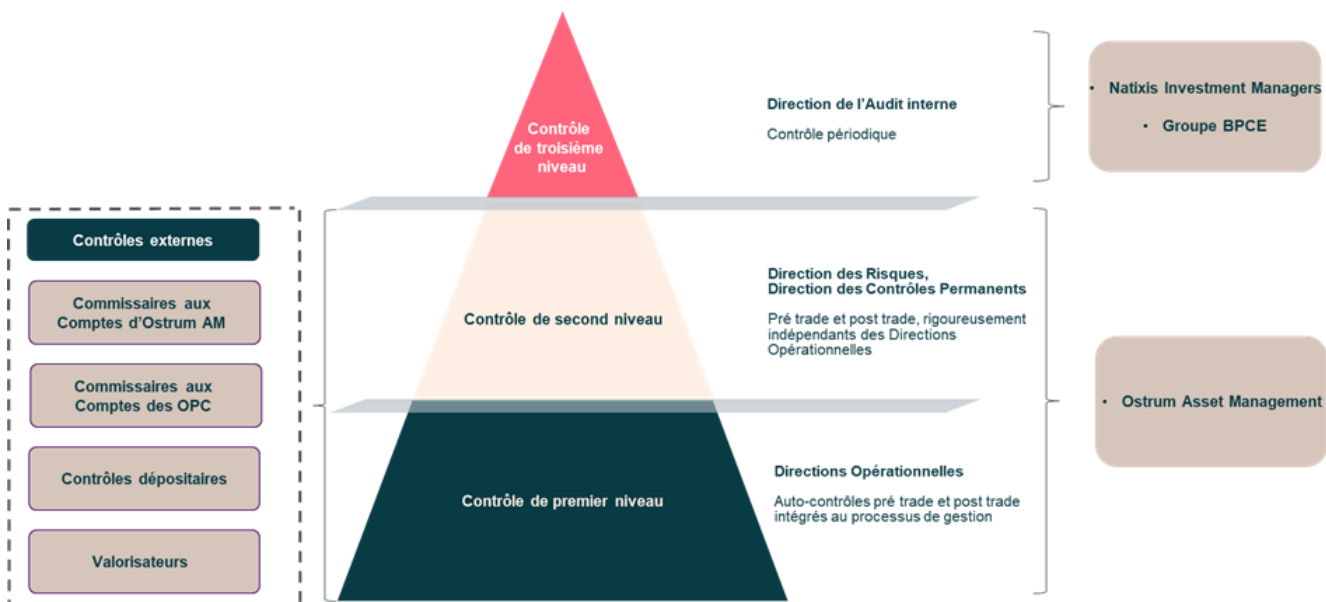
Contrôle de troisième niveau

Direction de l'Audit interne

Contrôle périodique

• Natixis Investment Managers

• Groupe BPCE

Contrôles externes

Commissaires aux Comptes d'Ostrum AM

Commissaires aux Comptes des OPC

Contrôles dépositaires

Valorisateurs

Contrôle de second niveau

Direction des Risques, Direction des Contrôles Permanents

Pré trade et post trade, rigoureusement indépendants des Directions Opérationnelles

• Ostrum Asset Management

Contrôle de premier niveau

Directions Opérationnelles

Auto-contrôles pré trade et post trade intégrés au processus de gestion